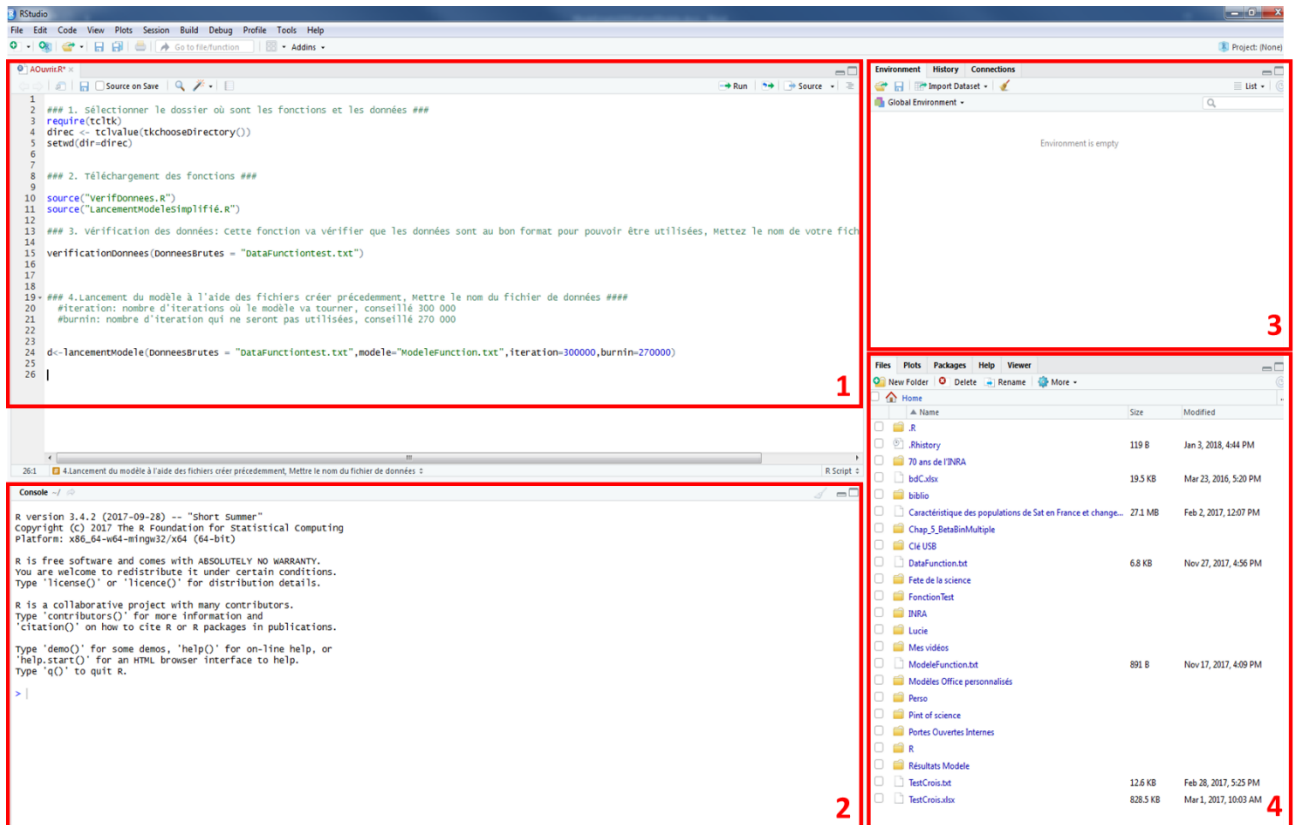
RStudio

File Edit Code View Plots Session Build Debug Profile Tools Help

Go to file/function Addins

Project: (None)

AOuvrir.R*

Source on Save

Run Source

1
2 ### 1. Sélectionner le dossier où sont les fonctions et les données ###
3 require(tcltk)
4 direc <- tclvalue(tkchooseDirectory())
5 setwd(dir=direc)
6
7
8 ### 2. Téléchargement des fonctions ###
9
10 source("VerifDonnees.R")
11 source("LancementModeleSimplifié.R")
12
13 ### 3. Vérification des données: Cette fonction va vérifier que les données sont au bon format pour pouvoir être utilisées, Mettez le nom de votre fich
14
15 verificationDonnees(DonneesBrutes = "DataFunctiontest.txt")
16
17
18
19 ### 4.Lancement du modèle à l'aide des fichiers créer précedemment, Mettre le nom du fichier de données ####
20 #iteration: nombre d'iterations où le modèle va tourner, conseillé 300 000
21 #burnin: nombre d'iteration qui ne seront pas utilisées, conseillé 270 000
22
23
24 d<-lancementModele(DonneesBrutes = "DataFunctiontest.txt",modele="ModeleFunction.txt",iteration=300000,burnin=270000)
25
26

1

26:1 4.Lancement du modèle à l'aide des fichiers créer précedemment, Mettre le nom du fichier de données R Script

Console ~/

R version 3.4.2 (2017-09-28) -- "Short Summer"
Copyright (C) 2017 The R Foundation for Statistical Computing
Platform: x86_64-w64-mingw32/x64 (64-bit)

R is free software and comes with ABSOLUTELY NO WARRANTY.
You are welcome to redistribute it under certain conditions.
Type 'license()' or 'licence()' for distribution details.

R is a collaborative project with many contributors.
Type 'contributors()' for more information and
'citation()' on how to cite R or R packages in publications.

Type 'demo()' for some demos, 'help()' for on-line help, or
'help.start()' for an HTML browser interface to help.
Type 'q()' to quit R.

>

2

Environment History Connections

Import Dataset List

Global Environment

Environment is empty

3

Files Plots Packages Help Viewer

New Folder Delete Rename More

Home

| Name | Size | Modified |
|---|---|---|
| .R | | |
| .Rhistory | 119 B | Jan 3, 2018, 4:44 PM |
| 70 ans de l'INRA | | |
| bdC.xlsx | 19.5 KB | Mar 23, 2016, 5:20 PM |
| biblio | | |
| Caractéristique des populations de Sat en France et change... | 27.1 MB | Feb 2, 2017, 12:07 PM |
| Chap_5_BetaBinMultiple | | |
| Clé USB | | |
| DataFunction.txt | 6.8 KB | Nov 27, 2017, 4:56 PM |
| Fete de la science | | |
| FonctionTest | | |
| INRA | | |
| Lucie | | |
| Mes vidéos | | |
| ModeleFunction.txt | 891 B | Nov 17, 2017, 4:09 PM |
| Modèles Office personnalisés | | |
| Perso | | |
| Pint of science | | |
| Portes Ouvertes Internes | | |
| R | | |
| Résultats Modele | | |
| TestCrois.txt | 12.6 KB | Feb 28, 2017, 5:25 PM |
| TestCrois.xlsx | 828.5 KB | Mar 1, 2017, 10:03 AM |

4